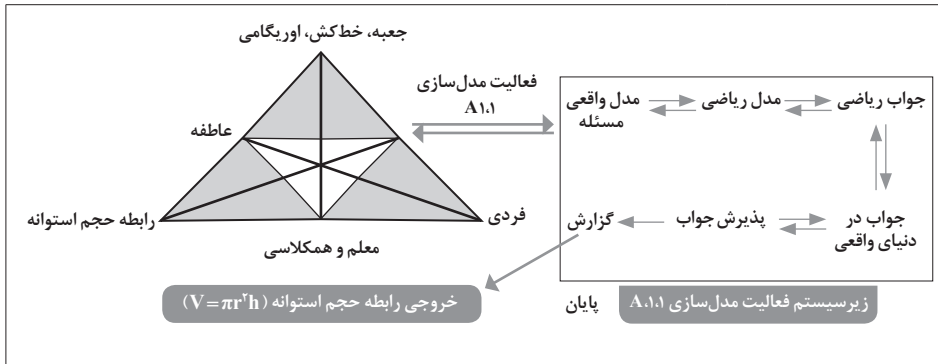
جعبه، خط‌کش، اوریگامی

عاطفه

رابطه حجم استوانه

فردی

معلم و همکلاسی

فعالیت مدل‌سازی
A۱.۱

جواب ریاضی

مدل ریاضی

مدل واقعی مسئله

جواب در دنیای واقعی

پذیرش جواب

گزارش

خروجی رابطه حجم استوانه ($V=\pi r^{۲}h$)

زیرسیستم فعالیت مدل‌سازی A۱.۱

پایان